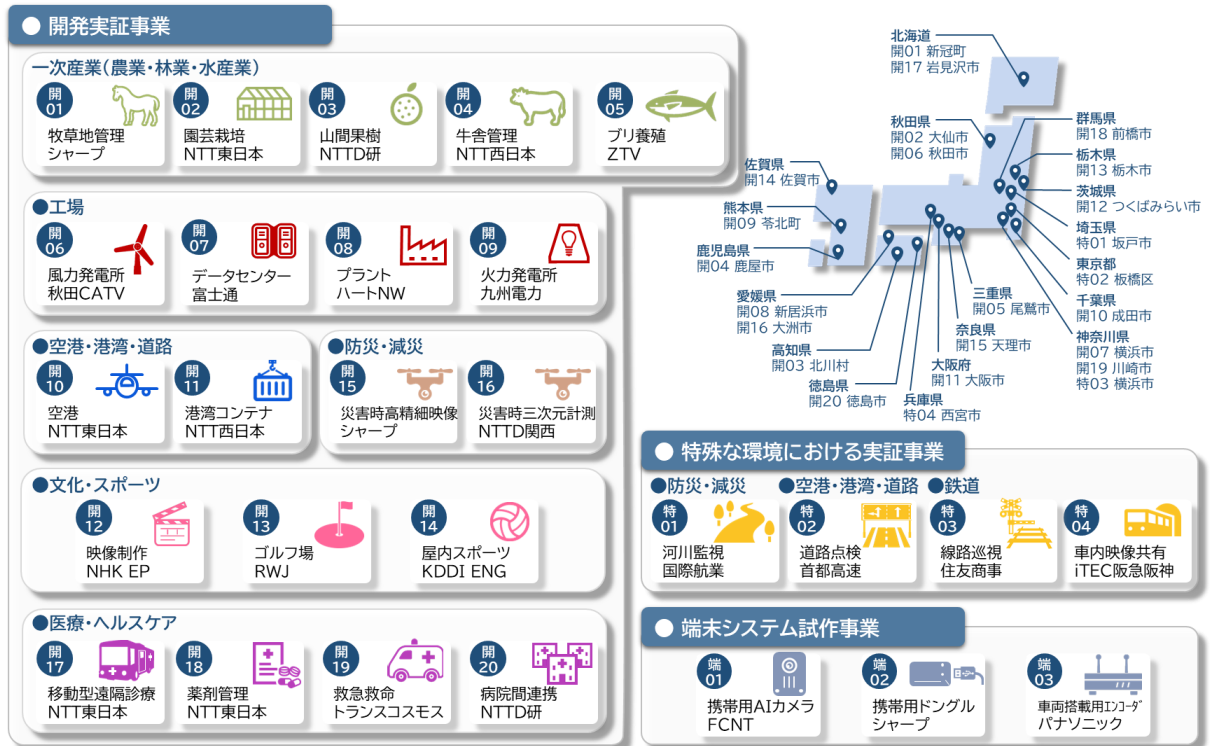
● 開発実証事業

一次産業(農業・林業・水産業)

開 01 牧草地管理 シャープ

開 02 園芸栽培 NTT東日本

開 03 山間果樹 NTTD研

開 04 牛舎管理 NTT西日本

開 05 ブリ養殖 ZTV

●工場

開 06 風力発電所 秋田CATV

開 07 データセンター 富士通

開 08 プラント ハートNW

開 09 火力発電所 九州電力

●空港・港湾・道路

開 10 空港 NTT東日本

開 11 港湾コンテナ NTT西日本

●防災・減災

開 15 災害時高精細映像 シャープ

開 16 災害時三次元計測 NTTD関西

●文化・スポーツ

開 12 映像制作 NHK EP

開 13 ゴルフ場 RWJ

開 14 屋内スポーツ KDDI ENG

●医療・ヘルスケア

開 17 移動型遠隔診療 NTT東日本

開 18 薬剤管理 NTT東日本

開 19 救急救命 トランスコスモス

開 20 病院間連携 NTTD研

北海道
開01 新冠町
開17 岩見沢市

秋田県
開02 大仙市
開06 秋田市

佐賀県
開14 佐賀市

熊本県
開09 苓北町

鹿児島県
開04 鹿屋市

愛媛県
開08 新居浜市
開16 大洲市

高知県
開03 北川村

徳島県
開20 徳島市

兵庫県
特04 西宮市

大阪府
開11 大阪市

奈良県
開15 天理市

三重県
開05 尾鷲市

群馬県
開18 前橋市

栃木県
開13 栃木市

茨城県
開12 つくばみらい市

埼玉県
特01 坂戸市

東京都
特02 板橋区

千葉県
開10 成田市

神奈川県
開07 横浜市
開19 川崎市
特03 横浜市

● 特殊な環境における実証事業

●防災・減災 ●空港・港湾・道路 ●鉄道

特 01 河川監視 国際航業

特 02 道路点検 首都高速

特 03 線路巡視 住友商事

特 04 車内映像共有 iTEC阪急阪神

● 端末システム試作事業

端 01 携帯用AIカメラ FCNT

端 02 携帯用ドングル シャープ

端 03 車両搭載用エンコーダ パナソニック